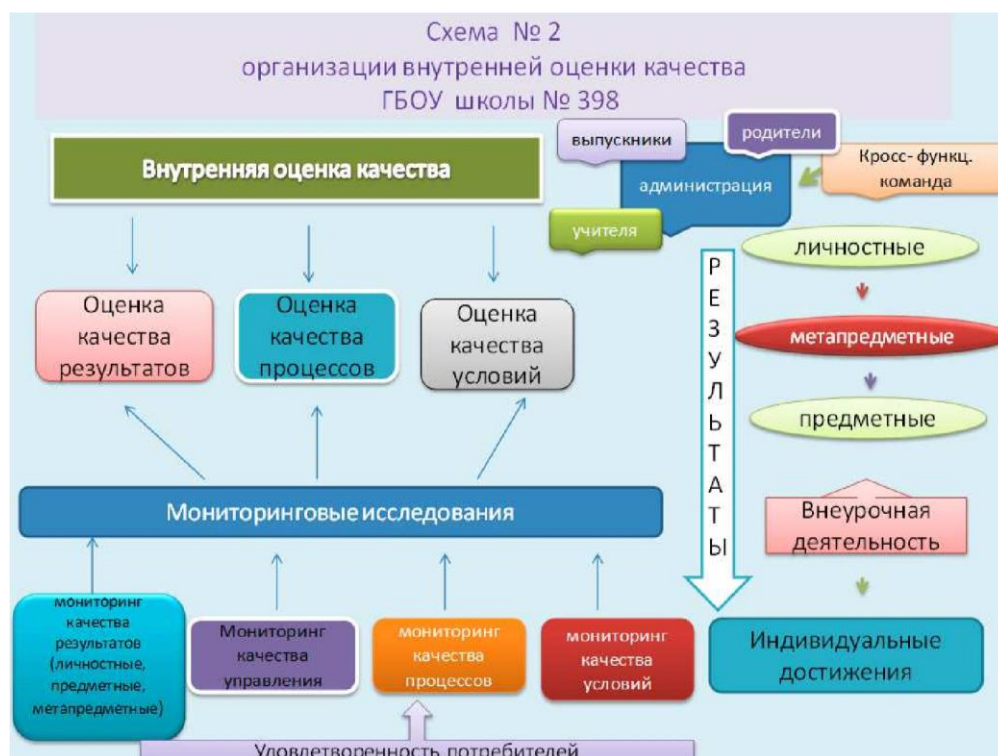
Схема № 2
организации внутренней оценки качества
ГБОУ школы № 398

Внутренняя оценка качества

выпускники
родители
администрация
Кросс-функц. команда
учителя

Оценка качества результатов
Оценка качества процессов
Оценка качества условий

РЕЗУЛЬТАТЫ

личностные
метапредметные
предметные

Мониторинговые исследования

Внеурочная деятельность

мониторинг качества результатов (личностные, предметные, метапредметные)
Мониторинг качества управления
мониторинг качества процессов
мониторинг качества условий

Индивидуальные достижения

Удовлетворенность потребителей